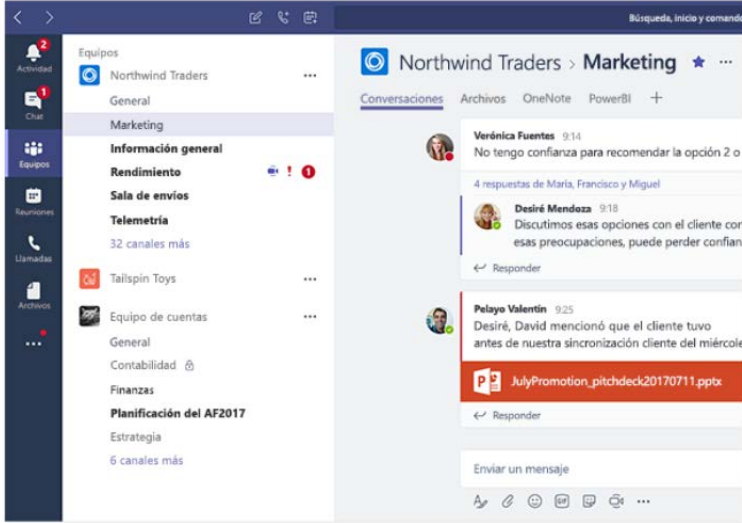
Búsqueda, inicio y comando

2
Actividad

1
Chat

Equipos

Reuniones

Llamadas

Archivos

...

Equipos

Northwind Traders ...

General

Marketing

Información general

Rendimiento

Sala de envíos

Telemetría

32 canales más

Tailspin Toys ...

Equipo de cuentas ...

General

Contabilidad

Finanzas

Planificación del AF2017

Estrategia

6 canales más

Northwind Traders > Marketing

Conversaciones Archivos OneNote PowerBI +

Verónica Fuentes 9:14
No tengo confianza para recomendar la opción 2 o

4 respuestas de María, Francisco y Miguel

Desiré Mendoza 9:18
Discutimos esas opciones con el cliente cor esas preocupaciones, puede perder confian

Responder

Pelayo Valentín 9:25
Desiré, David mencionó que el cliente tuvo antes de nuestra sincronización cliente del miércole

JulyPromotion_pitchdeck20170711.pptx

Responder

Enviar un mensaje